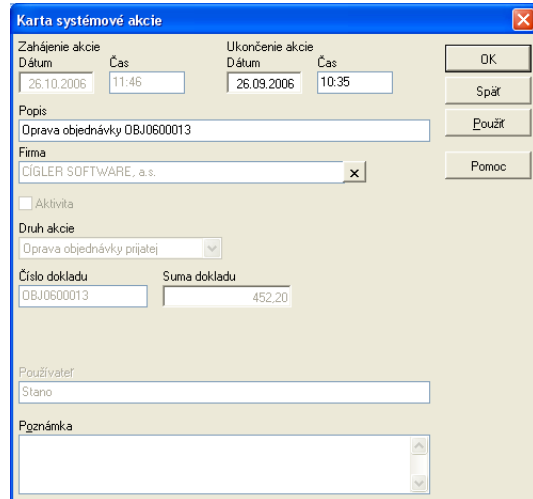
Karta systémové akcie

Zahájenie akcie
Dátum
26.10.2006
Čas
11:46

Ukončenie akcie
Dátum
26.09.2006
Čas
10:35

OK
Späť
Použiť
Pomoc

Popis
Oprava objednávky OBJ0600013

Firma
CÍGLER SOFTWARE, a.s.
x

Aktivita

Druh akcie
Oprava objednávky prijatej

Číslo dokladu
OBJ0600013

Suma dokladu
452,20

Používateľ
Stano

Poznámka